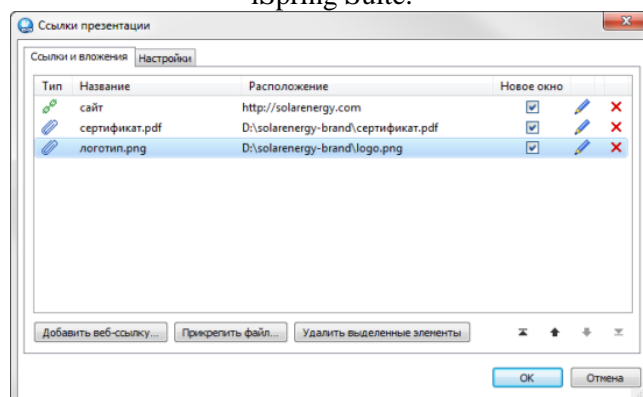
iSpring Suite.

Ссылки презентации

Ссылки и вложения | Настройки

| Тип | Название | Расположение | Новое окно |
|---|---|---|---|
| | сайт | http://solarenergy.com | ☑ |
| | сертификат.pdf | D:\solarenergy-brand\сертификат.pdf | ☑ |
| | логотип.png | D:\solarenergy-brand\logo.png | ☑ |

Добавить веб-ссылку... | Прикрепить файл... | Удалить выделенные элементы

OK | Отмена